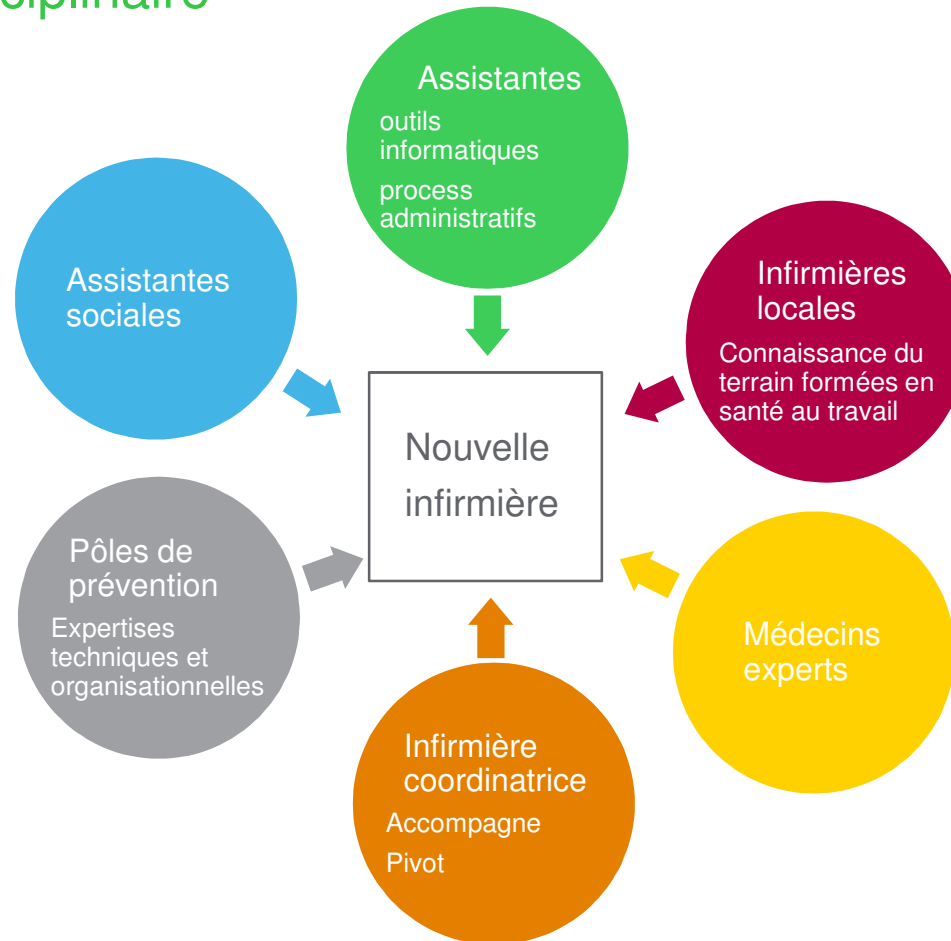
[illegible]iplinaire

Assistantes
outils informatiques
process administratifs

Assistantes sociales

Infirmières locales
Connaissance du terrain formées en santé au travail

Nouvelle infirmière

Pôles de prévention
Expertises techniques et organisationnelles

Médecins experts

Infirmière coordinatrice
Accompagne
Pivot